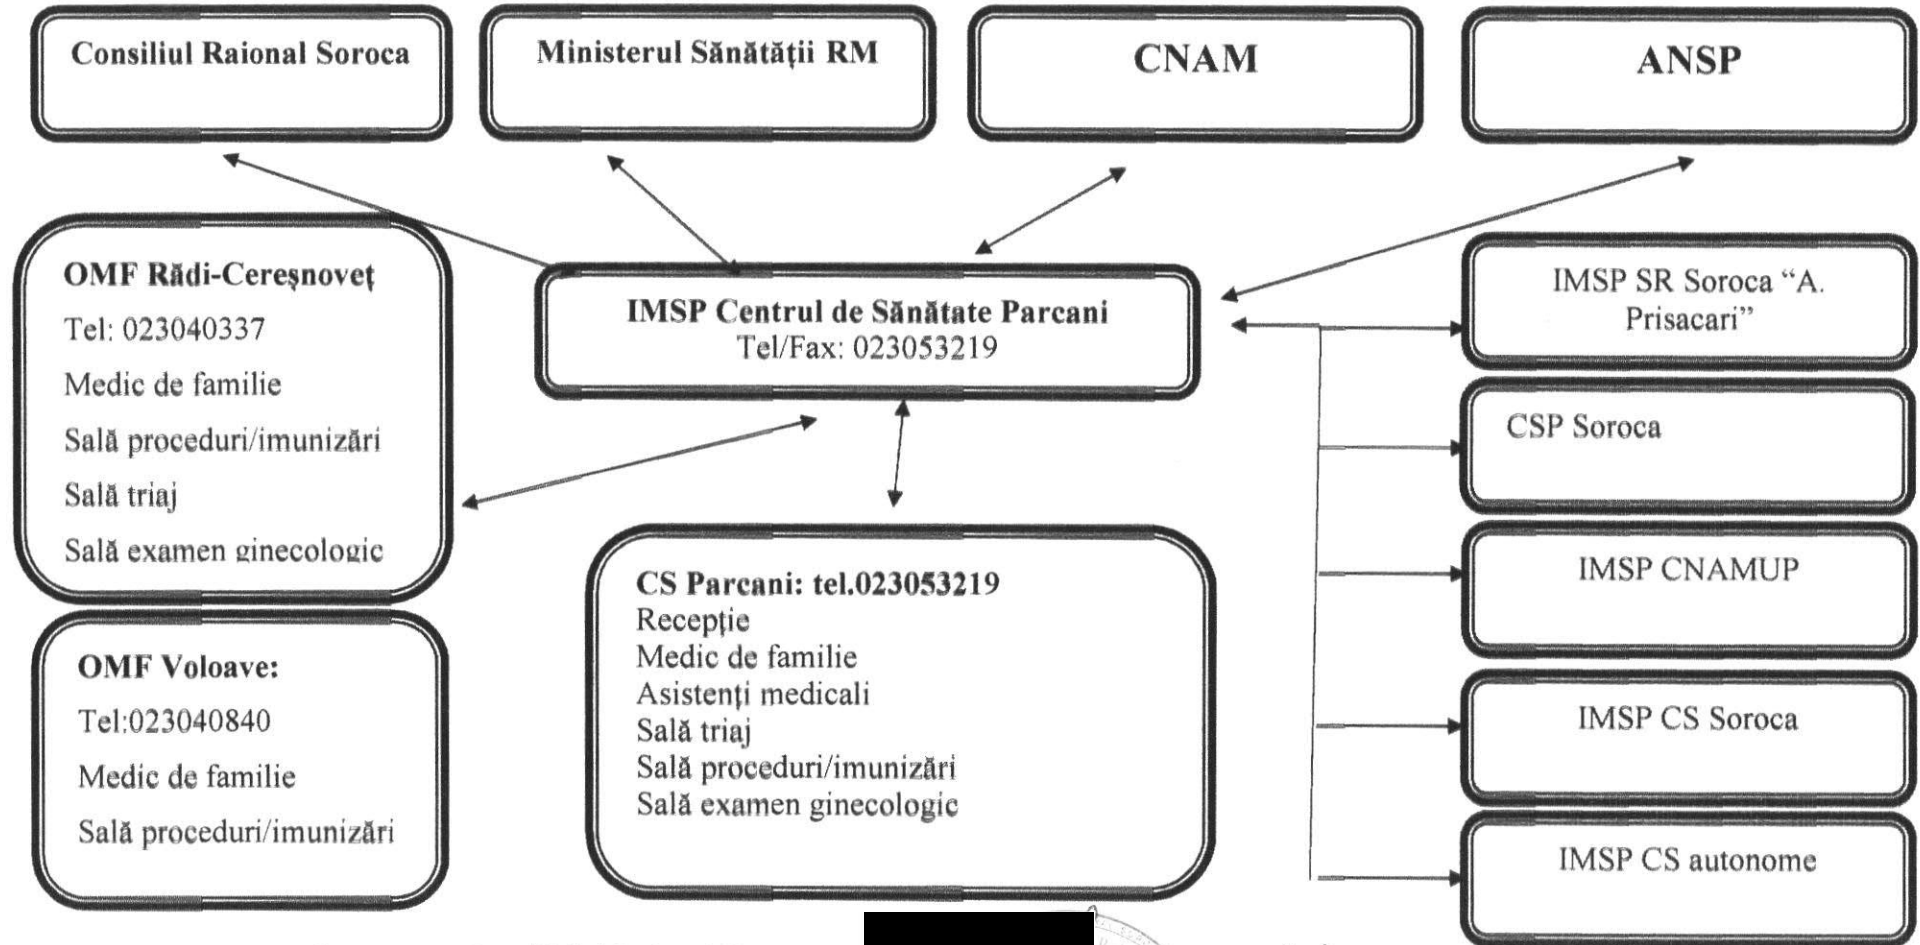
Consiliul Raional Soroca

Ministerul Sănătății RM

CNAM

ANSP

OMF Rădi-Cereșnoveț
Tel: 023040337
Medic de familie
Sală proceduri/imunizări
Sală triaj
Sală examen ginecologic

IMSP Centrul de Sănătate Parcani
Tel/Fax: 023053219

IMSP SR Soroca "A. Prisacari"

CSP Soroca

IMSP CNAMUP

IMSP CS Soroca

IMSP CS autonome

OMF Voloave:
Tel:023040840
Medic de familie
Sală proceduri/imunizări

CS Parcani: tel.023053219
Recepție
Medic de familie
Asistenți medicali
Sală triaj
Sală proceduri/imunizări
Sală examen ginecologic